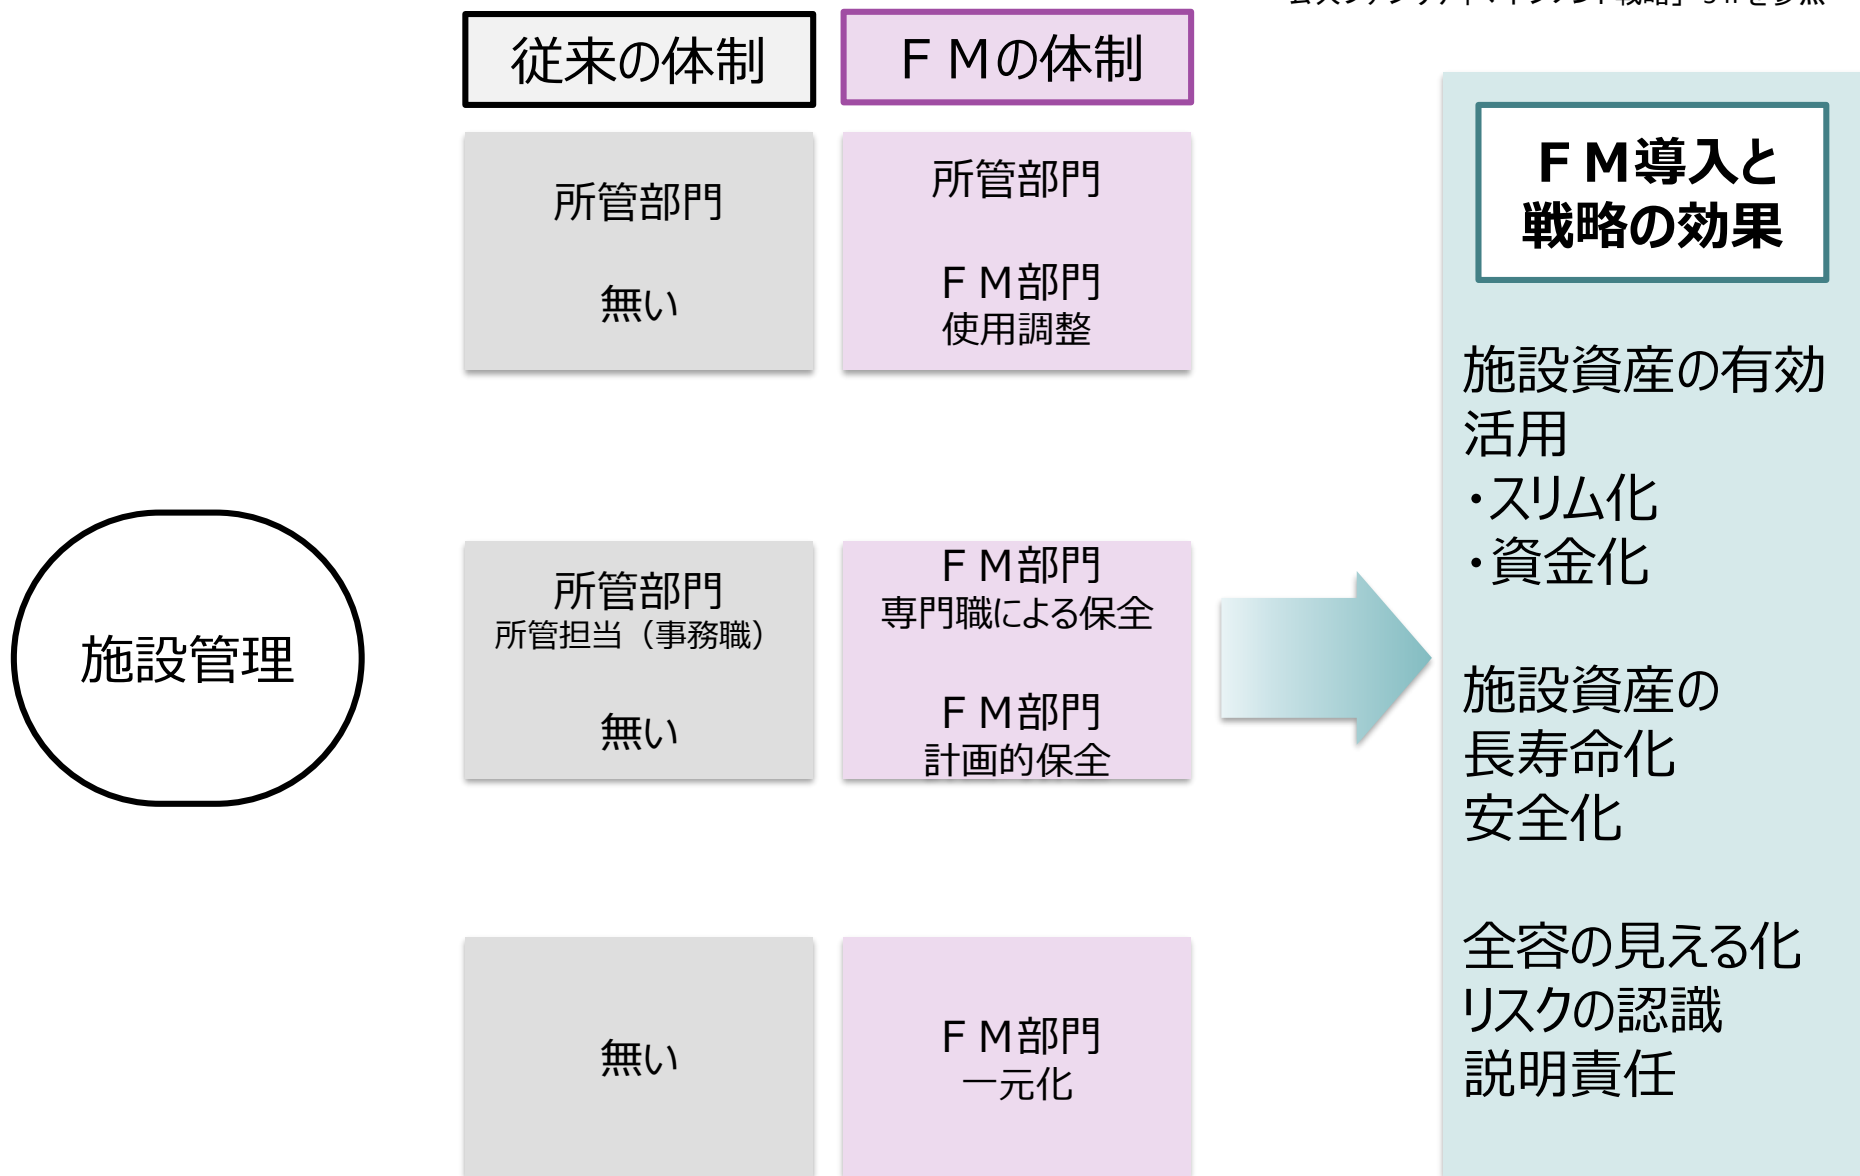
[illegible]

従来の体制

ＦＭの体制

施設管理

所管部門

無い

所管部門

ＦＭ部門
使用調整

所管部門
所管担当（事務職）

無い

ＦＭ部門
専門職による保全

ＦＭ部門
計画的保全

無い

ＦＭ部門
一元化

ＦＭ導入と
戦略の効果

施設資産の有効活用
・スリム化
・資金化

施設資産の
長寿命化
安全化

全容の見える化
リスクの認識
説明責任